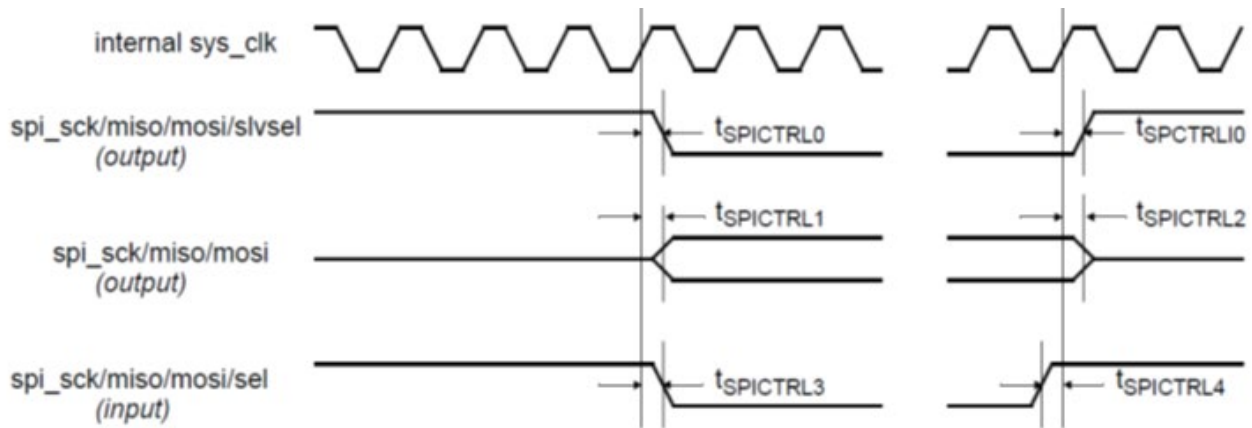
internal sys_clk

spi_sck/miso/mosi/slvsel
(output)

$t_{SPICTRL0}$

$t_{SPICTRLI0}$

$t_{SPICTRL1}$

$t_{SPICTRL2}$

spi_sck/miso/mosi
(output)

spi_sck/miso/mosi/sel
(input)

$t_{SPICTRL3}$

$t_{SPICTRL4}$